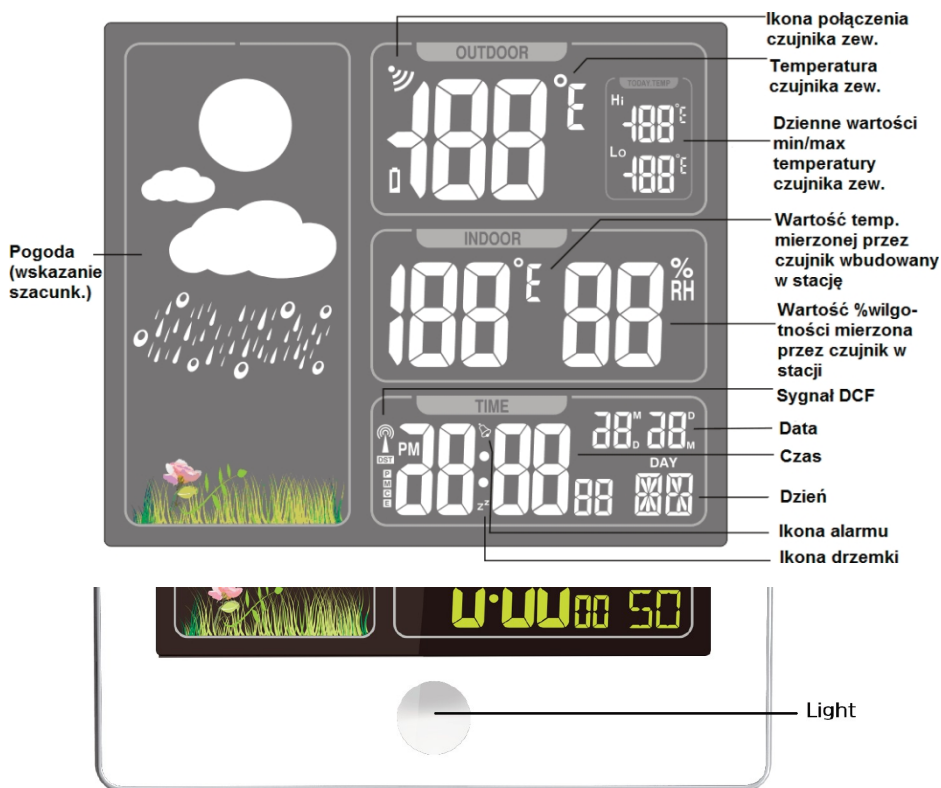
OUTDOOR

TODAY TEMP

Hi

Lo

INDOOR

%
RH

TIME

DST

PM

P
M
C
E

DAY

M
D
D
M

Ikona połączenia czujnika zew.

Temperatura czujnika zew.

Dzienne wartości min/max temperatury czujnika zew.

Wartość temp. mierzonej przez czujnik wbudowany w stację

Wartość %wilgotności mierzona przez czujnik w stacji

Sygnał DCF

Data

Czas

Dzień

Ikona alarmu

Ikona drzemki

Pogoda (wskazanie szacunk.)

Light